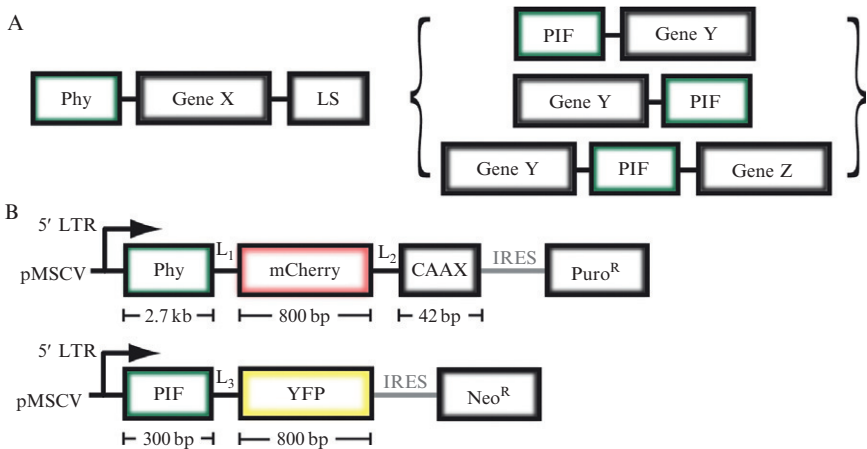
A

Phy — Gene X — LS

PIF — Gene Y

Gene Y — PIF

Gene Y — PIF — Gene Z

B

5′ LTR

pMSCV

Phy $L_1$ mCherry $L_2$ CAAX IRES Puro$^R$

2.7 kb 800 bp 42 bp

5′ LTR

pMSCV

PIF $L_3$ YFP IRES Neo$^R$

300 bp 800 bp